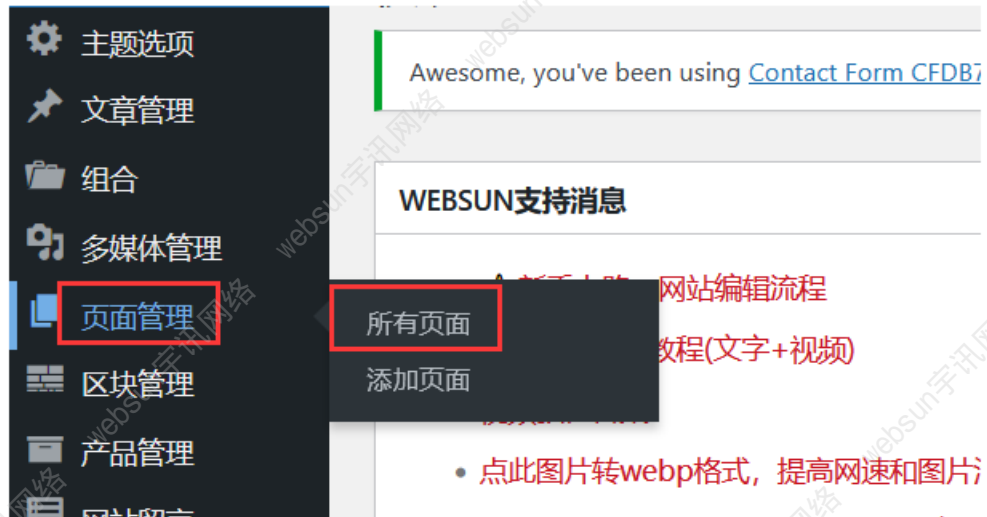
主题选项
文章管理
组合
多媒体管理
页面管理
区块管理
产品管理
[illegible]

Awesome, you've been using Contact Form CFDB7

WEBSUN支持消息

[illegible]网站编辑流程
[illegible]教程(文字+视频)
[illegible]
• 点此图片转webp格式，提高网速和图片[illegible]

所有页面
添加页面

websun宇讯网络